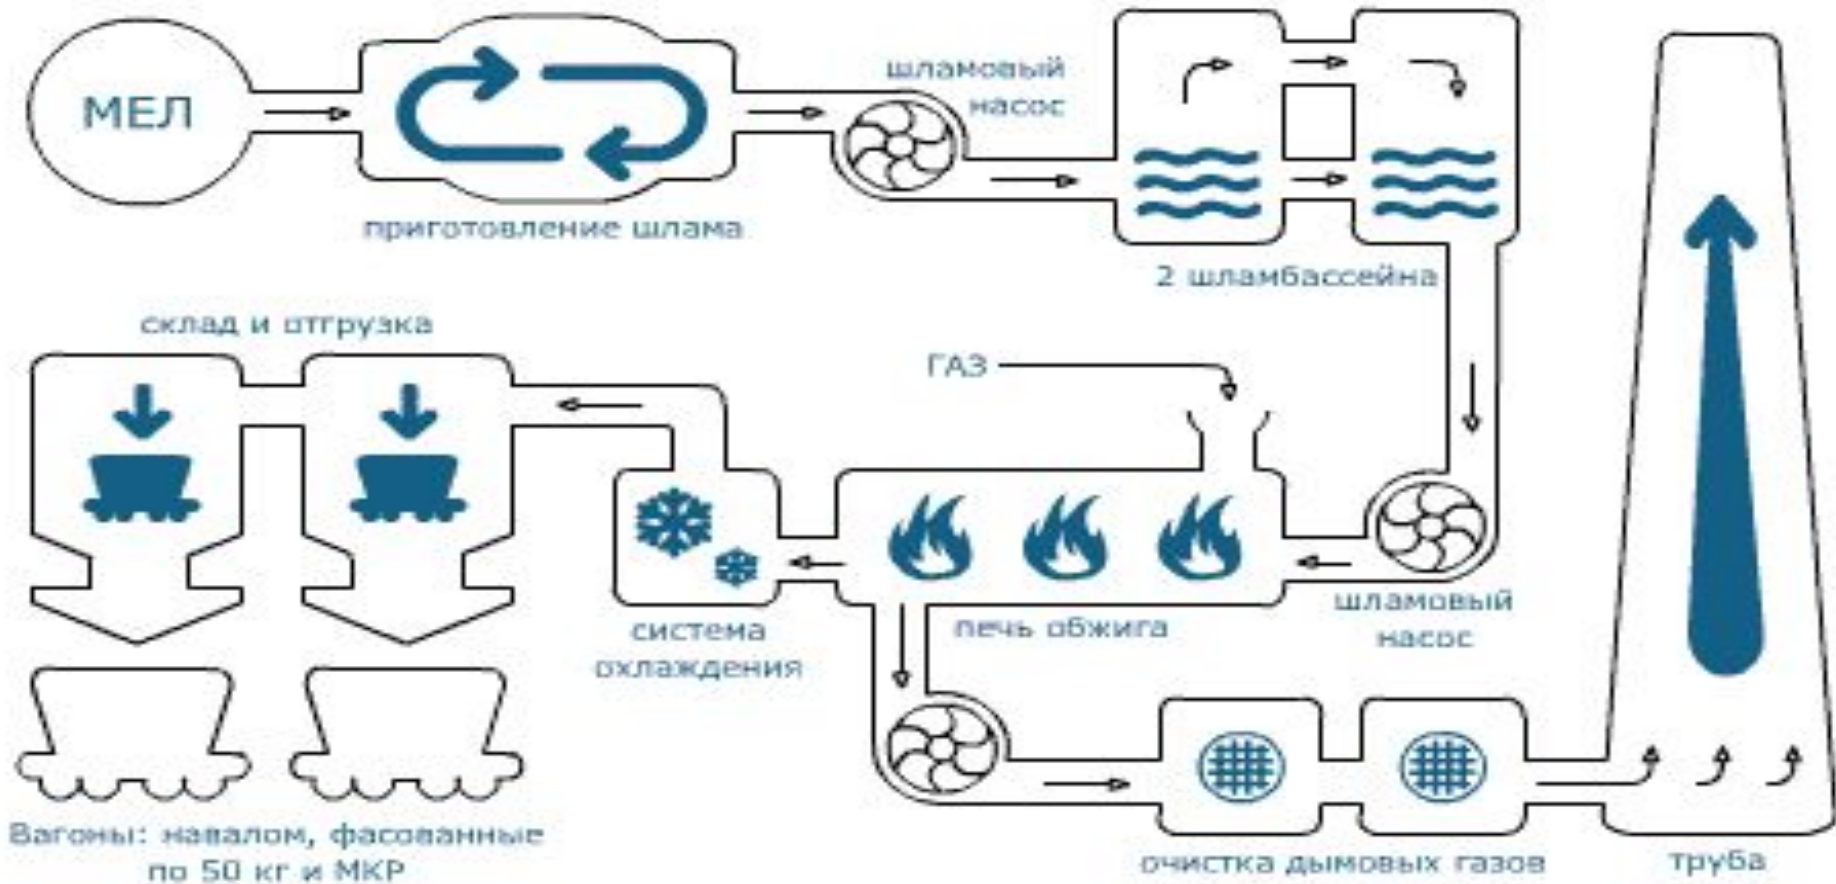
МЕЛ

приготовление шлама

шламовый насос

2 шламбассейна

склад и отгрузка

ГАЗ

система охлаждения

печь обжига

шламовый насос

Вагоны: навалом, фасованные по 50 кг и МКР

очистка дымовых газов

труба